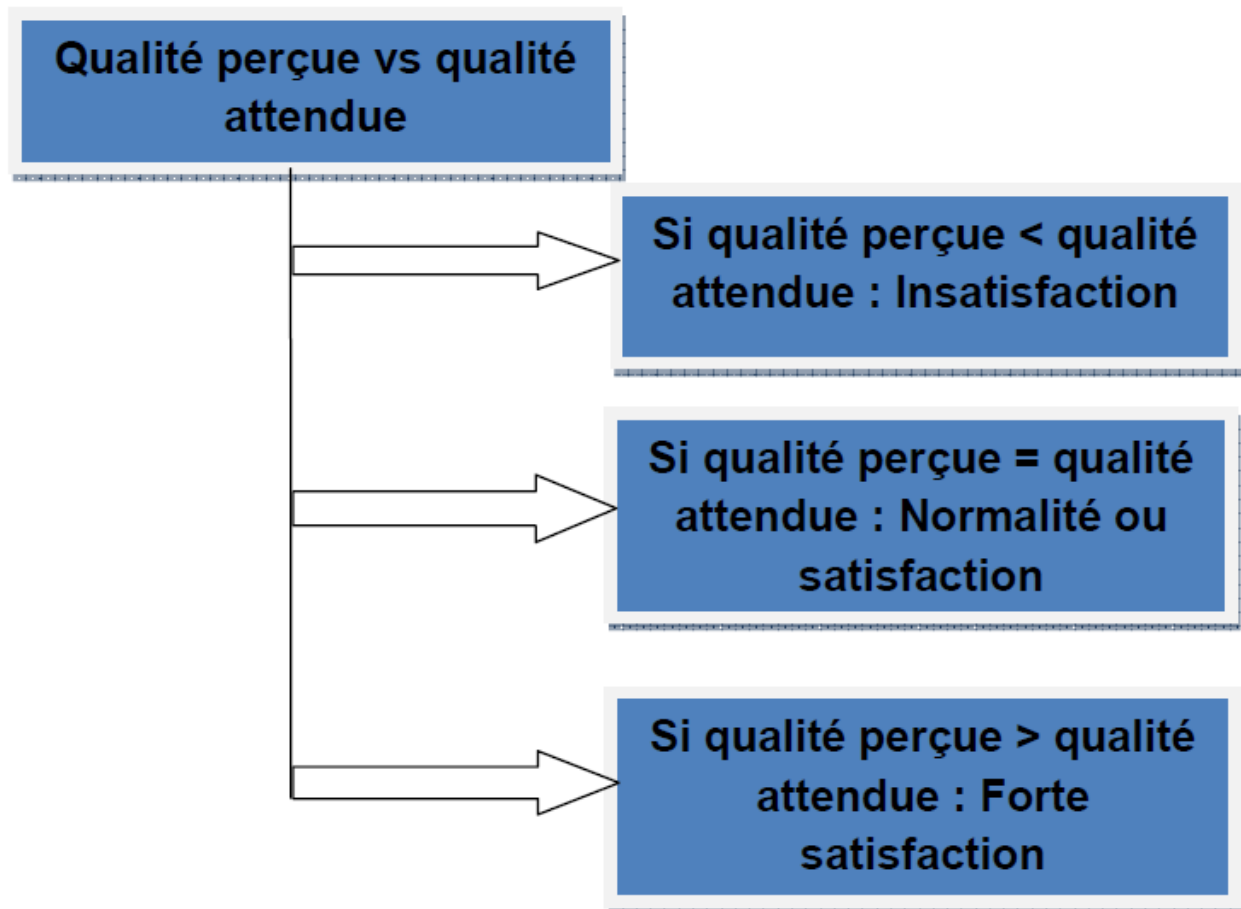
Qualité perçue vs qualité attendue

Si qualité perçue < qualité attendue : Insatisfaction

Si qualité perçue = qualité attendue : Normalité ou satisfaction

Si qualité perçue > qualité attendue : Forte satisfaction